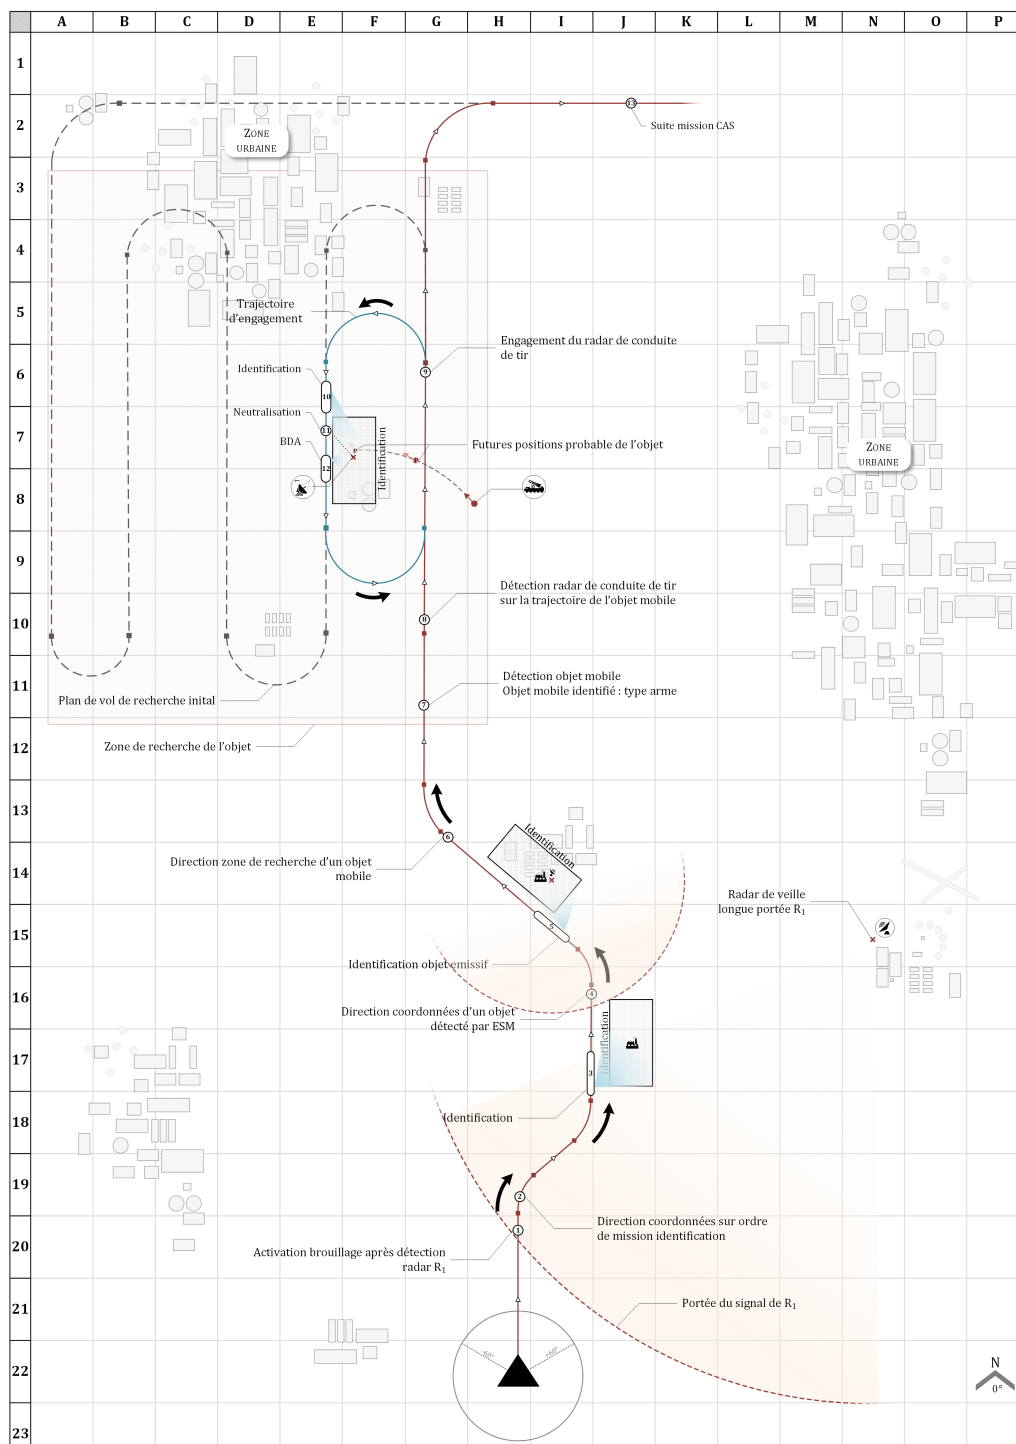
A B C D E F G H I J K L M N O P

1 2 3 4 5 6 7 8 9 10 11 12 13 14 15 16 17 18 19 20 21 22 23

ZONE URBAINE

13

Suite mission CAS

Trajectoire d'engagement

Engagement du radar de conduite de tir

9

Identification

10

Neutralisation

11

BDA

12

Identification

Futures positions probable de l'objet

ZONE URBAINE

Détection radar de conduite de tir sur la trajectoire de l'objet mobile

8

Détection objet mobile
Objet mobile identifié : type arme

7

Plan de vol de recherche inital

Zone de recherche de l'objet

6

Direction zone de recherche d'un objet mobile

Identification

5

Radar de veille longue portée $R_1$

Identification objet emissif

4

Direction coordonnées d'un objet détecté par ESM

Identification

3

Identification

2

Direction coordonnées sur ordre de mission identification

1

Activation brouillage après détection radar $R_1$

Portée du signal de $R_1$

-60°

+60°

N
0°